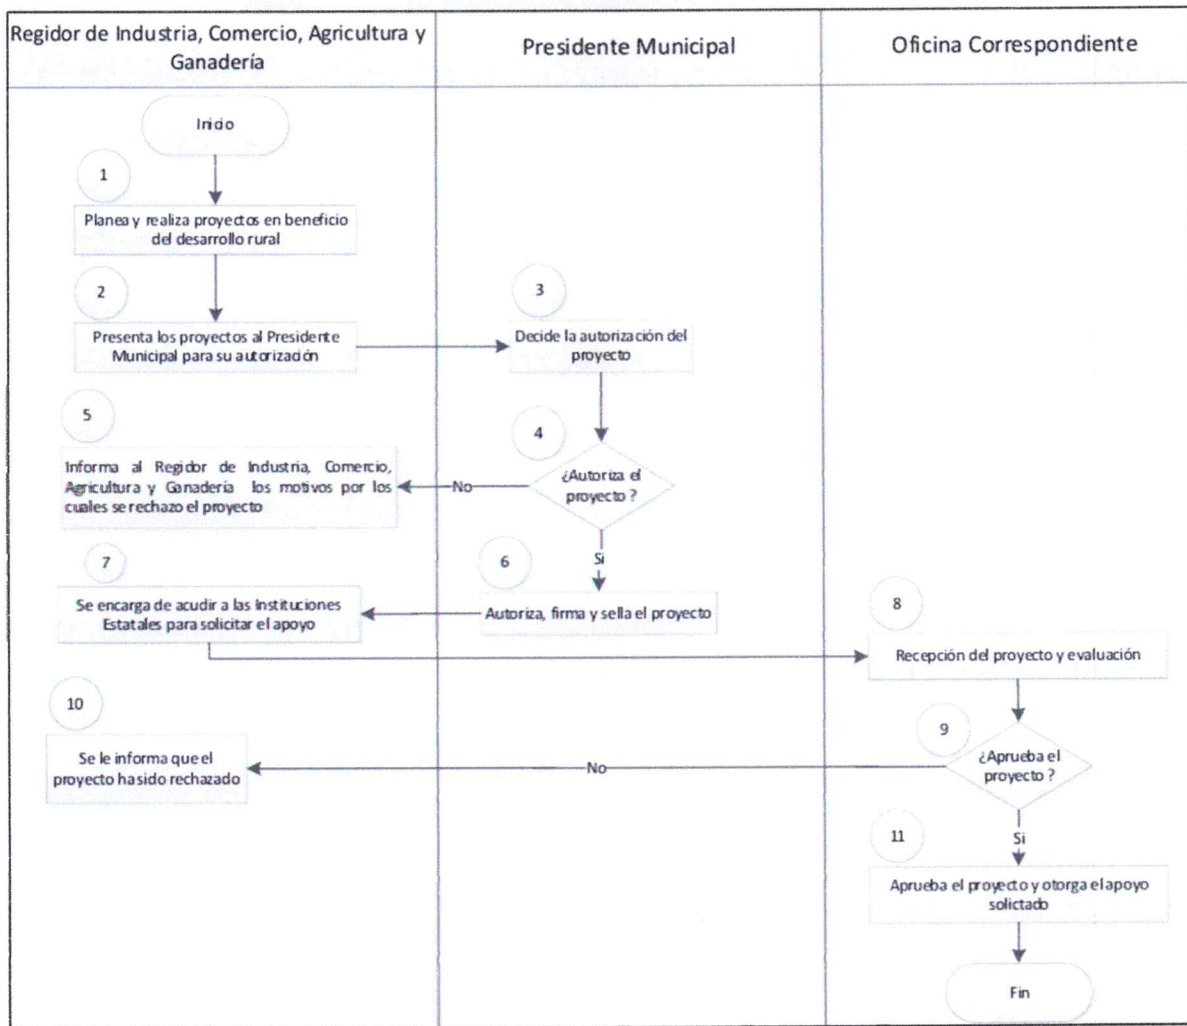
Regidor de Industria, Comercio, Agricultura y Ganadería

Presidente Municipal

Oficina Correspondiente

Inicio

1

Planea y realiza proyectos en beneficio del desarrollo rural

2

Presenta los proyectos al Presidente Municipal para su autorización

3

Decide la autorización del proyecto

4

¿Autoriza el proyecto ?

No

5

Informa al Regidor de Industria, Comercio, Agricultura y Ganadería los motivos por los cuales se rechazo el proyecto

Si

6

Autoriza, firma y sella el proyecto

7

Se encarga de acudir a las Instituciones Estatales para solicitar el apoyo

8

Recepción del proyecto y evaluación

9

¿Aprueba el proyecto ?

No

10

Se le informa que el proyecto ha sido rechazado

Si

11

Aprueba el proyecto y otorga el apoyo solictado

Fin